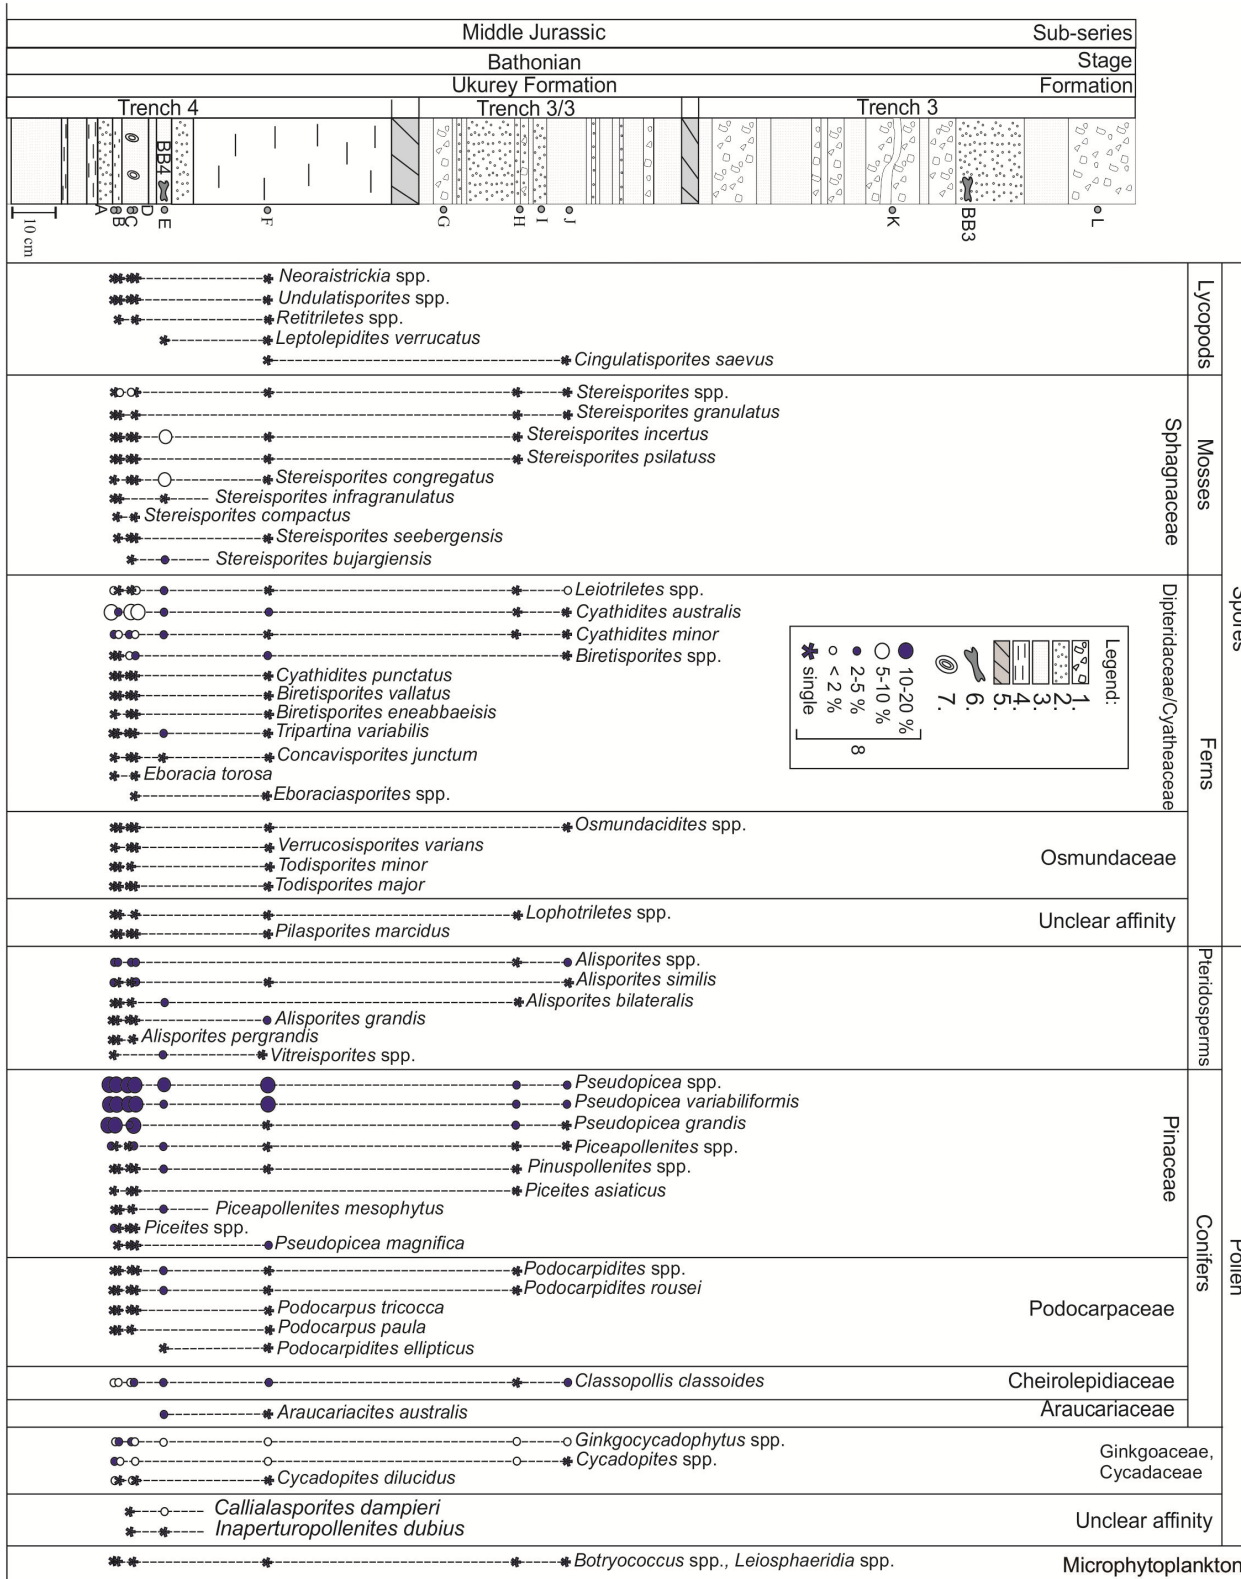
| Middle Jurassic | Sub-series |
|---|---|
| Bathonian | Stage |
| Ukurey Formation | Formation |

Trench 4 | Trench 3/3 | Trench 3

BB4 BB3

10 cm

A B C D E F G H I J K BB3 L

Neoraistrickia spp.
Undulatisporites spp.
Retitriletes spp.
Leptolepidites verrucatus
Cingulatisporites saevus

Lycopods

Stereisporites spp.
Stereisporites granulatus
Stereisporites incertus
Stereisporites psilatuss
Stereisporites congregatus
Stereisporites infragranulatus
Stereisporites compactus
Stereisporites seebergensis
Stereisporites bujargiensis

Sphagnaceae
Mosses

Leiotriletes spp.
Cyathidites australis
Cyathidites minor
Biretisporites spp.
Cyathidites punctatus
Biretisporites vallatus
Biretisporites eneabbaeisis
Tripartina variabilis
Concavisporites junctum
Eboracia torosa
Eboraciasporites spp.

Dipteridaceae/Cyatheaceae

Legend:
1.
2.
3.
4.
5.
6.
7.
10-20 %
5-10 %
2-5 %
< 2 %
single
8

Osmundacidites spp.
Verrucosisporites varians
Todisporites minor
Todisporites major

Osmundaceae

Lophotriletes spp.
Pilasporites marcidus

Unclear affinity

Ferns

Spores

Alisporites spp.
Alisporites similis
Alisporites bilateralis
Alisporites grandis
Alisporites pergrandis
Vitreisporites spp.

Pteridosperms

Pseudopicea spp.
Pseudopicea variabiliformis
Pseudopicea grandis
Piceapollenites spp.
Pinuspollenites spp.
Piceites asiaticus
Piceapollenites mesophytus
Piceites spp.
Pseudopicea magnifica

Pinaceae

Podocarpidites spp.
Podocarpidites rousei
Podocarpus tricocca
Podocarpus paula
Podocarpidites ellipticus

Podocarpaceae

Classopollis classoides

Cheirolepidiaceae

Araucariacites australis

Araucariaceae

Conifers

Ginkgocycadophytus spp.
Cycadopites spp.
Cycadopites dilucidus

Ginkgoaceae, Cycadaceae

Callialasporites dampieri
Inaperturopollenites dubius

Unclear affinity

Pollen

Botryococcus spp., Leiosphaeridia spp.

Microphytoplankton